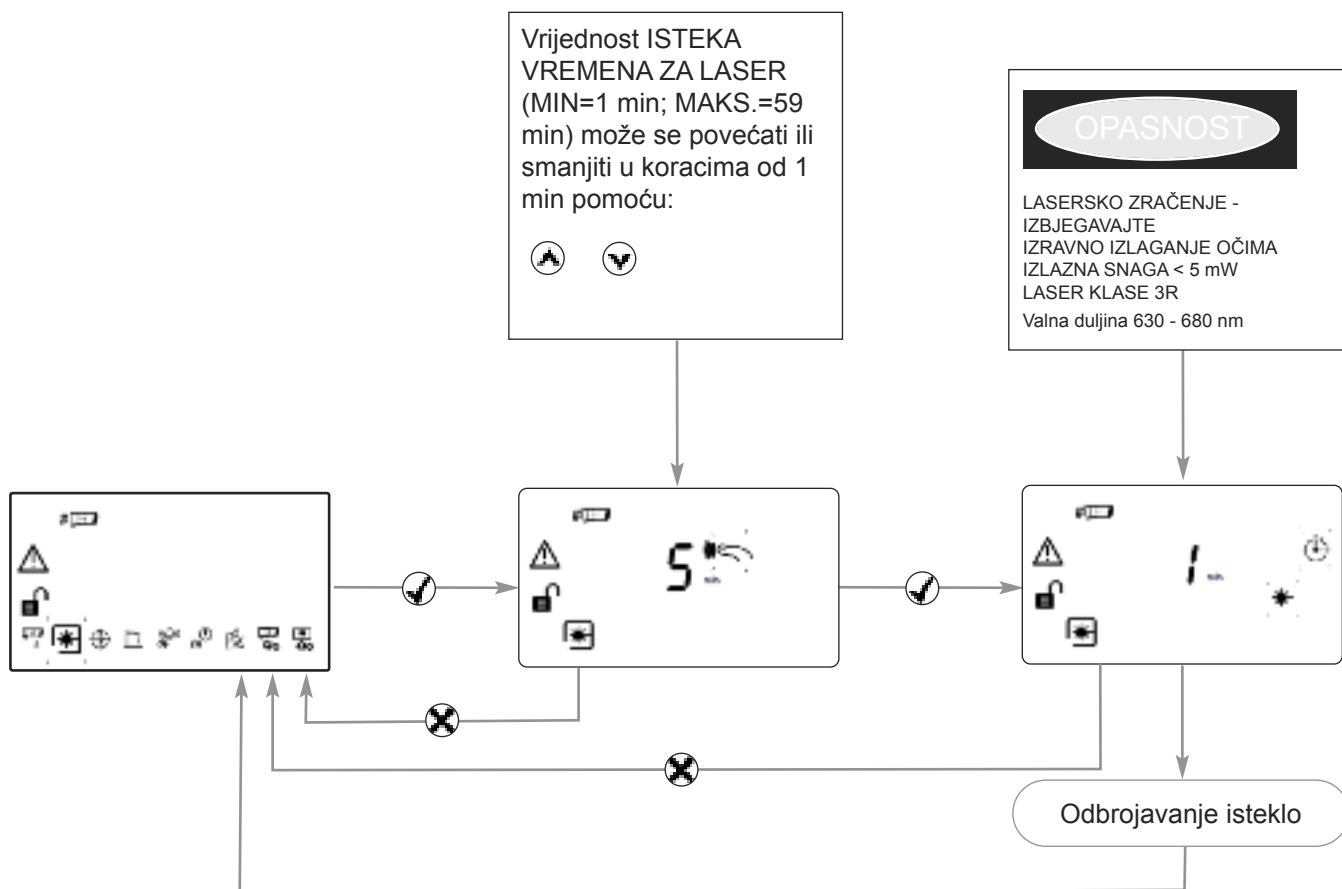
Vrijednost ISTEKA VREMENA ZA LASER (MIN=1 min; MAKS.=59 min) može se povećati ili smanjiti u koracima od 1 min pomoću:

OPASNOST

LASERSKO ZRAČENJE - IZBJEGAVAJTE IZRAVNO IZLAGANJE OČIMA IZLAZNA SNAGA < 5 mW LASER KLASE 3R Valna duljina 630 - 680 nm

5

1

Odbrojavanje isteklo